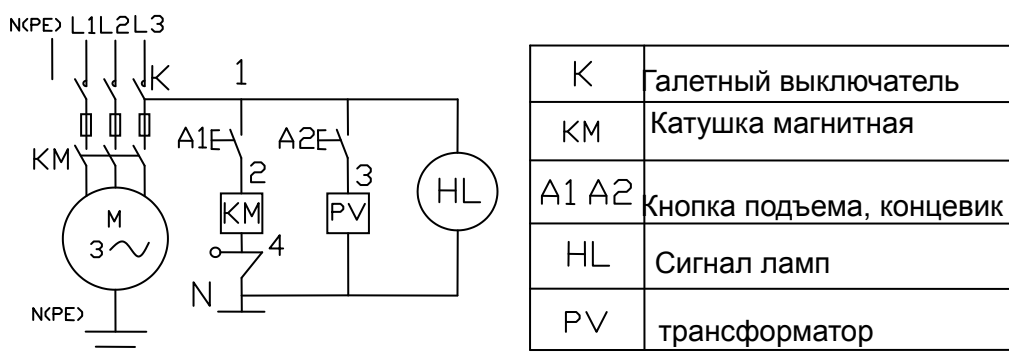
N(PE) L1 L2 L3

K

1

KM

A1

A2

2

3

KM

PV

HL

M
3~

4

N

N(PE)

| K | Галетный выключатель |
|---|---|
| KM | Катушка магнитная |
| A1 A2 | Кнопка подъема, концевик |
| HL | Сигнал ламп |
| PV | трансформатор |